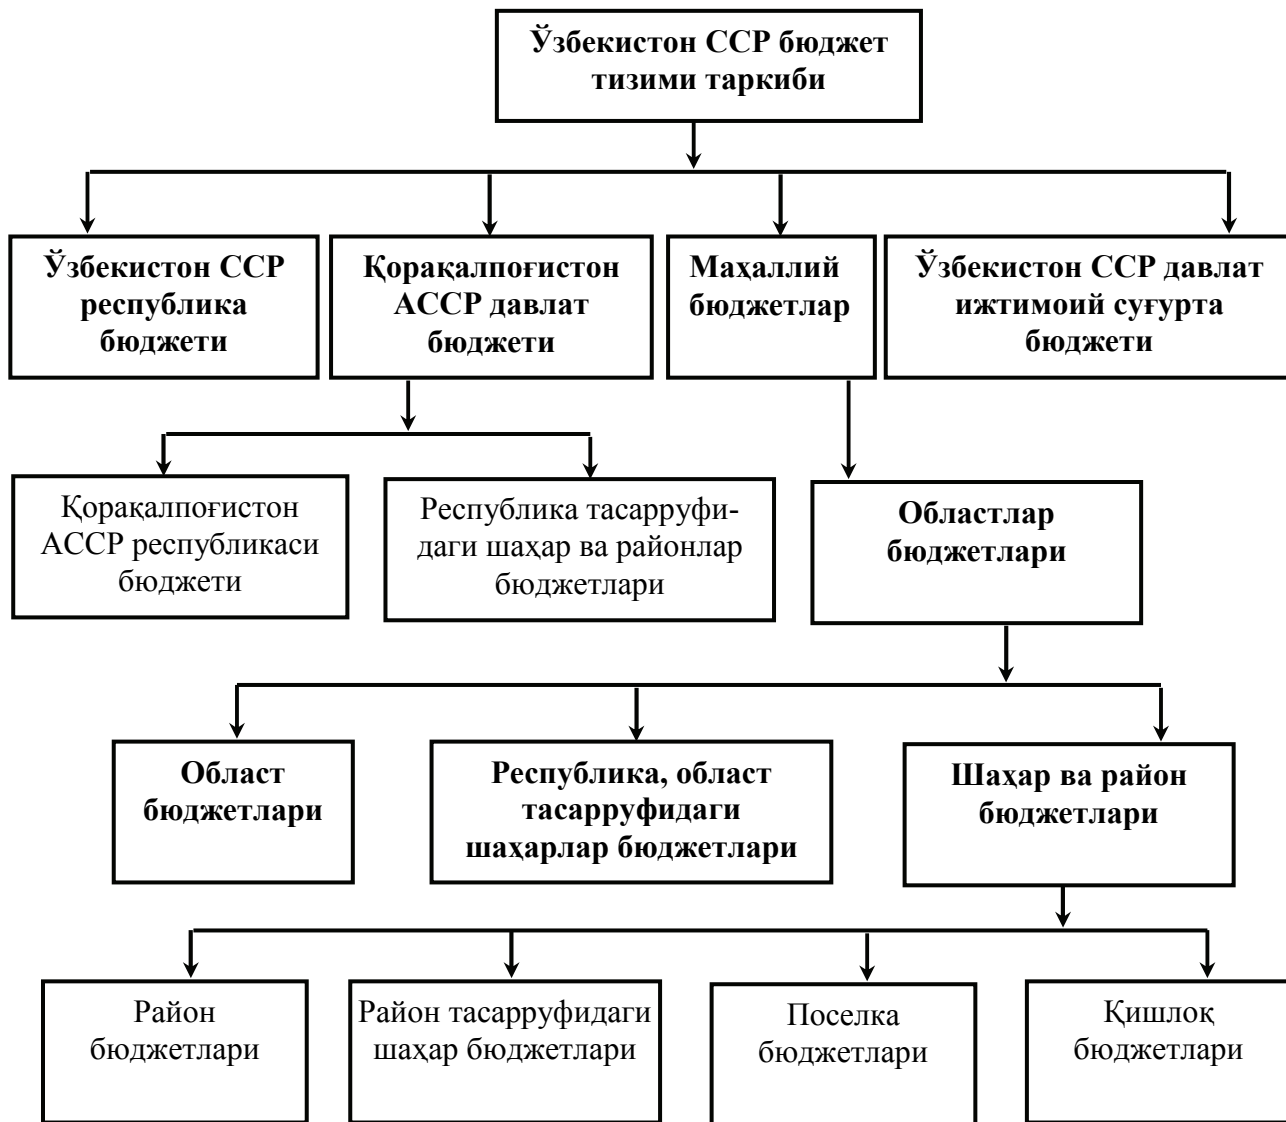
Ўзбекистон ССР бюджет тизими таркиби

Ўзбекистон ССР республика бюджети

Қорақалпоғистон АССР давлат бюджети

Маҳаллий бюджетлар

Ўзбекистон ССР давлат ижтимоий суғурта бюджети

Қорақалпоғистон АССР республикаси бюджети

Республика тасарруфидаги шаҳар ва районлар бюджетлари

Областлар бюджетлари

Област бюджетлари

Республика, област тасарруфидаги шаҳарлар бюджетлари

Шаҳар ва район бюджетлари

Район бюджетлари

Район тасарруфидаги шаҳар бюджетлари

Поселка бюджетлари

Қишлоқ бюджетлари